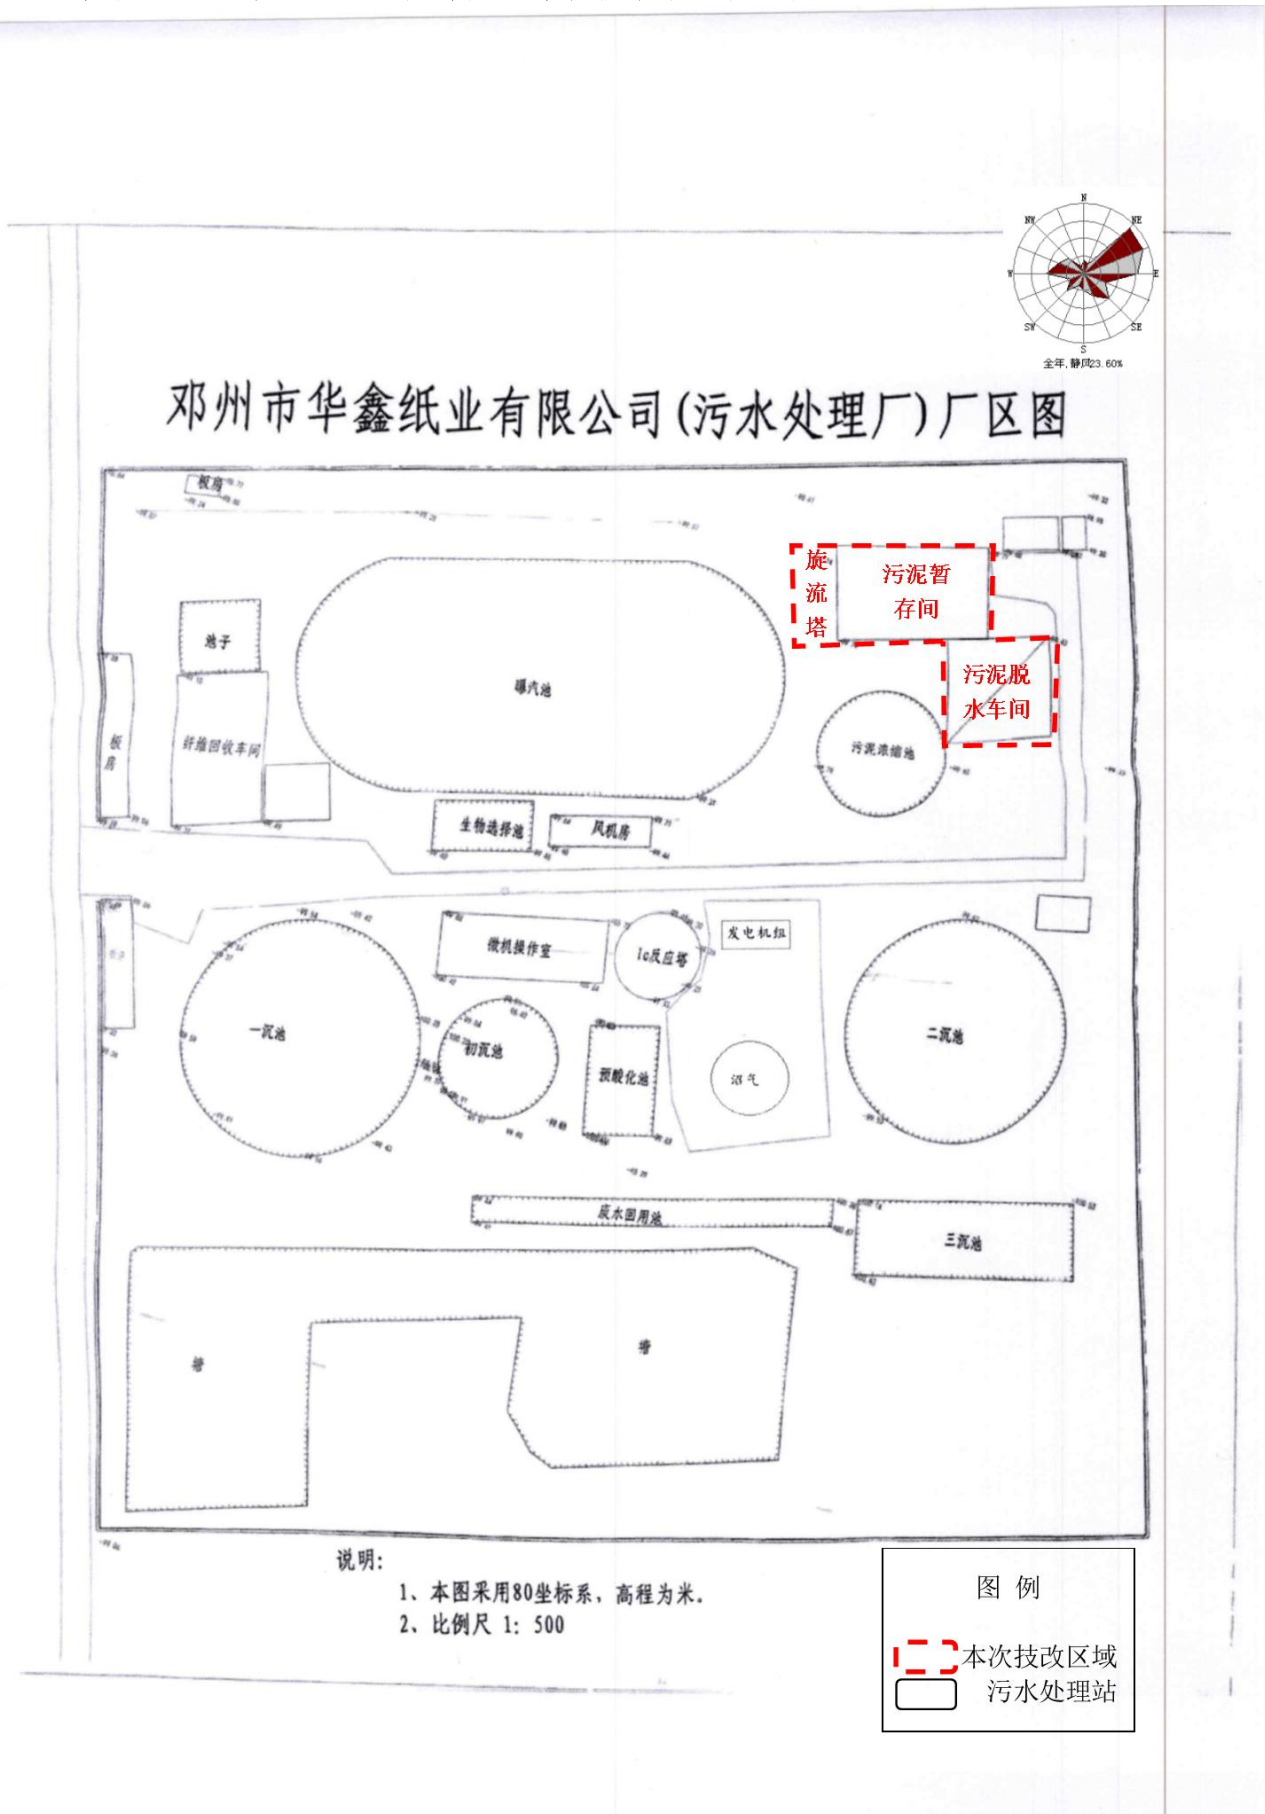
N
NW
NE
W
E
SW
SE
S
全年, 静风23.60%

邓州市华鑫纸业有限公司(污水处理厂)厂区图

板房
旋流塔
污泥暂存间
池子
曝汽池
污泥脱水车间
板房
纤维回收车间
污泥浓缩池
生物选择池
风机房
微机操作室
Ic反应塔
发电机组
一沉池
初沉池
预酸化池
沼气
二沉池
反水回用池
三沉池
塘
塘

说明:
1、本图采用80坐标系,高程为米。
2、比例尺 1: 500

图 例
本次技改区域
污水处理站